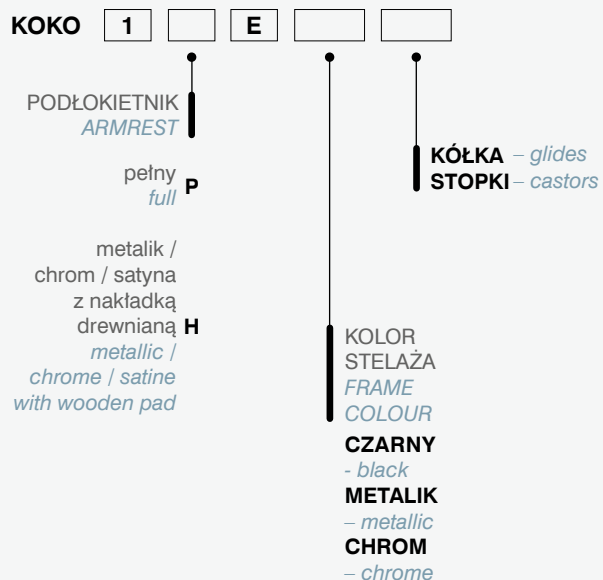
KOKO 1 E

PODŁOKIETNIK
ARMREST

pełny
full P

metalik / chrom / satyna z nakładką drewnianą H
metallic / chrome / satine with wooden pad

KÓŁKA – glides
STOPKI – castors

KOLOR STELAŻA
FRAME COLOUR

CZARNY
- black
METALIK
– metallic
CHROM
– chrome